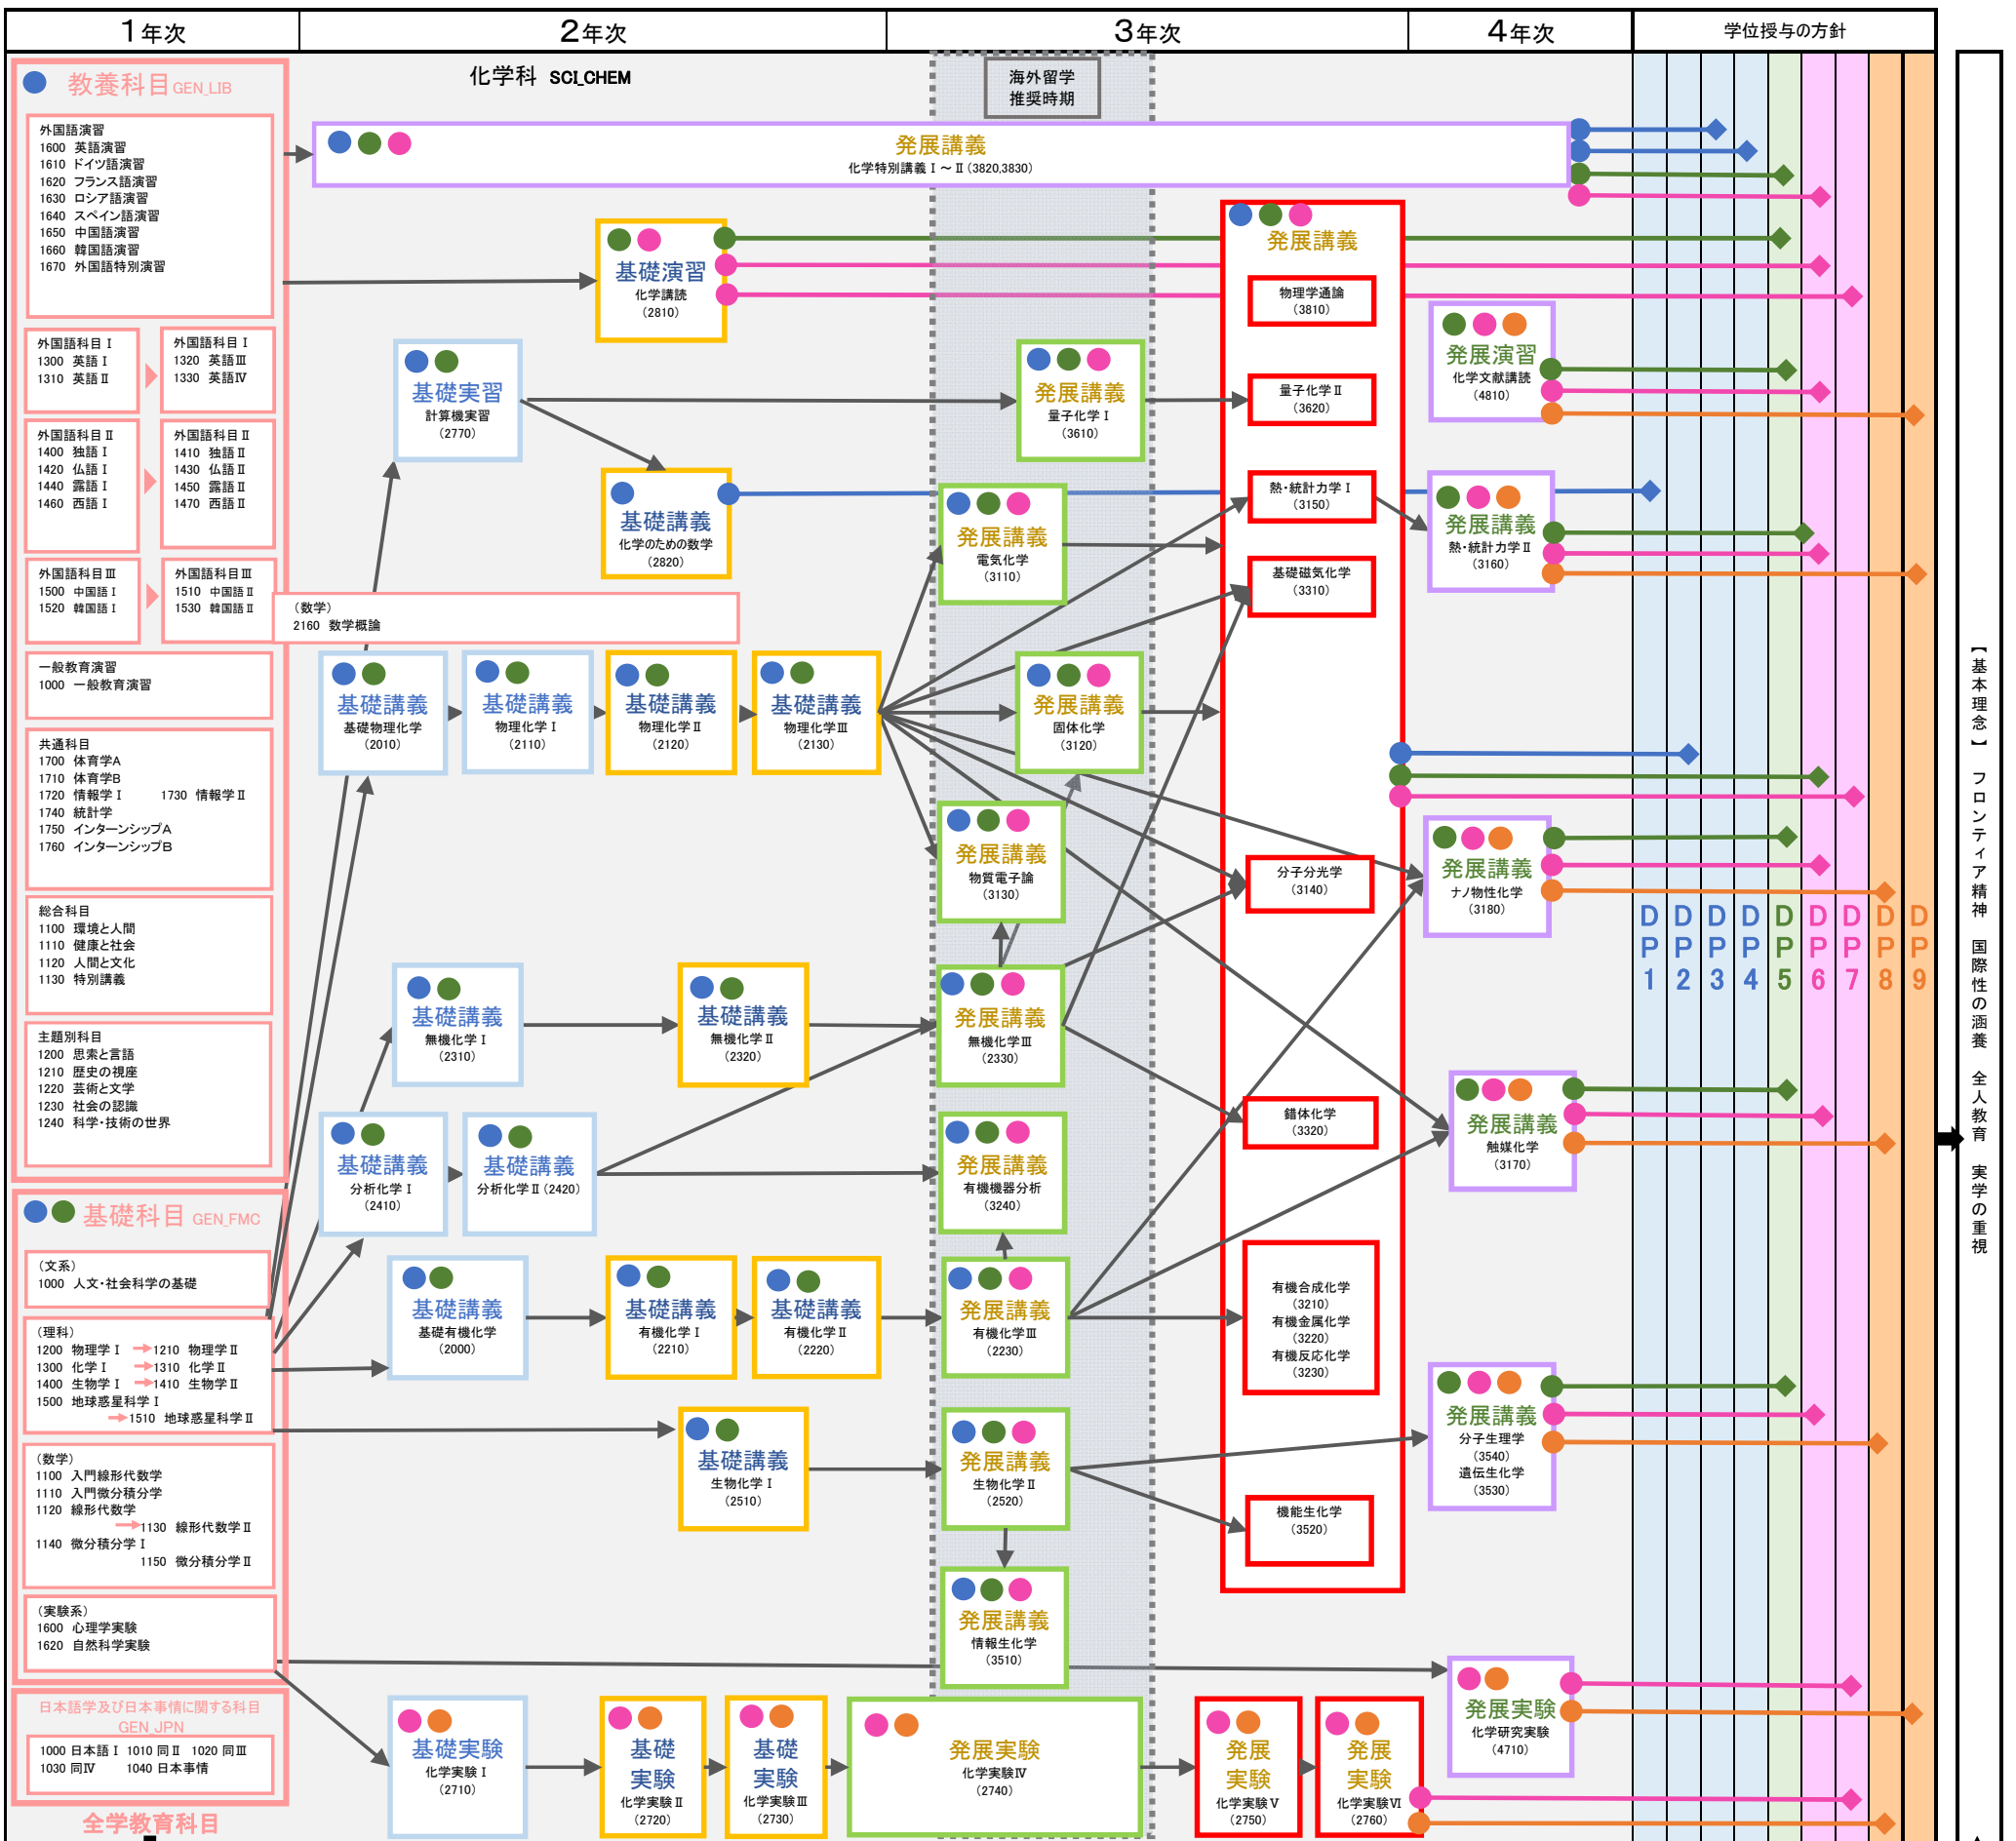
| 1年次 | 2年次 | 3年次 | 4年次 | 学位授与の方針 |
|---|---|---|---|---|

教養科目 GEN_LIB

化学科 SCI_CHEM

海外留学推奨時期

外国語演習
1600 英語演習
1610 ドイツ語演習
1620 フランス語演習
1630 ロシア語演習
1640 スペイン語演習
1650 中国語演習
1660 韓国語演習
1670 外国語特別演習

外国語科目Ⅰ
1300 英語Ⅰ
1310 英語Ⅱ

外国語科目Ⅰ
1320 英語Ⅲ
1330 英語Ⅳ

外国語科目Ⅱ
1400 独語Ⅰ
1420 仏語Ⅰ
1440 露語Ⅰ
1460 西語Ⅰ

外国語科目Ⅱ
1410 独語Ⅱ
1430 仏語Ⅱ
1450 露語Ⅱ
1470 西語Ⅱ

外国語科目Ⅲ
1500 中国語Ⅰ
1520 韓国語Ⅰ

外国語科目Ⅲ
1510 中国語Ⅱ
1530 韓国語Ⅱ

(数学)
2160 数学概論

一般教育演習
1000 一般教育演習

共通科目
1700 体育学A
1710 体育学B
1720 情報学Ⅰ 1730 情報学Ⅱ
1740 統計学
1750 インターンシップA
1760 インターンシップB

総合科目
1100 環境と人間
1110 健康と社会
1120 人間と文化
1130 特別講義

主題別科目
1200 思索と言語
1210 歴史の視座
1220 芸術と文学
1230 社会の認識
1240 科学・技術の世界

基礎科目 GEN_FMC

(文系)
1000 人文・社会科学の基礎

(理科)
1200 物理学Ⅰ →1210 物理学Ⅱ
1300 化学Ⅰ →1310 化学Ⅱ
1400 生物学Ⅰ →1410 生物学Ⅱ
1500 地球惑星科学Ⅰ
→1510 地球惑星科学Ⅱ

(数学)
1100 入門線形代数学
1110 入門微分積分学
1120 線形代数学
→1130 線形代数学Ⅱ
1140 微分積分学Ⅰ
1150 微分積分学Ⅱ

(実験系)
1600 心理学実験
1620 自然科学実験

日本語学及び日本事情に関する科目 GEN_JPN
1000 日本語Ⅰ 1010 同Ⅱ 1020 同Ⅲ
1030 同Ⅳ 1040 日本事情

全学教育科目

発展講義
化学特別講義Ⅰ～Ⅱ (3820,3830)

基礎演習
化学講読
(2810)

基礎実習
計算機実習
(2770)

基礎講義
化学のための数学
(2820)

基礎講義
基礎物理化学
(2010)

基礎講義
物理化学Ⅰ
(2110)

基礎講義
物理化学Ⅱ
(2120)

基礎講義
物理化学Ⅲ
(2130)

基礎講義
無機化学Ⅰ
(2310)

基礎講義
無機化学Ⅱ
(2320)

基礎講義
分析化学Ⅰ
(2410)

基礎講義
分析化学Ⅱ (2420)

基礎講義
基礎有機化学
(2000)

基礎講義
有機化学Ⅰ
(2210)

基礎講義
有機化学Ⅱ
(2220)

基礎講義
生物化学Ⅰ
(2510)

基礎実験
化学実験Ⅰ
(2710)

基礎実験
化学実験Ⅱ
(2720)

基礎実験
化学実験Ⅲ
(2730)

発展実験
化学実験Ⅳ
(2740)

発展講義
量子化学Ⅰ
(3610)

発展講義
電気化学
(3110)

発展講義
固体化学
(3120)

発展講義
物質電子論
(3130)

発展講義
無機化学Ⅲ
(2330)

発展講義
有機機器分析
(3240)

発展講義
有機化学Ⅲ
(2230)

発展講義
生物化学Ⅱ
(2520)

発展講義
情報生化学
(3510)

発展講義
物理学通論
(3810)

量子化学Ⅱ
(3620)

熱・統計力学Ⅰ
(3150)

基礎磁気化学
(3310)

分子分光学
(3140)

錯体化学
(3320)

有機合成化学
(3210)
有機金属化学
(3220)
有機反応化学
(3230)

機能生化学
(3520)

発展実験
化学実験Ⅴ
(2750)

発展実験
化学実験Ⅵ
(2760)

発展演習
化学文献講読
(4810)

発展講義
熱・統計力学Ⅱ
(3160)

発展講義
ナノ物性化学
(3180)

発展講義
触媒化学
(3170)

発展講義
分子生理学
(3540)
遺伝生化学
(3530)

発展実験
化学研究実験
(4710)

DP1 DP2 DP3 DP4 DP5 DP6 DP7 DP8 DP9

【基本理念】 フロンティア精神 国際性の涵養 全人教育 実学の重視